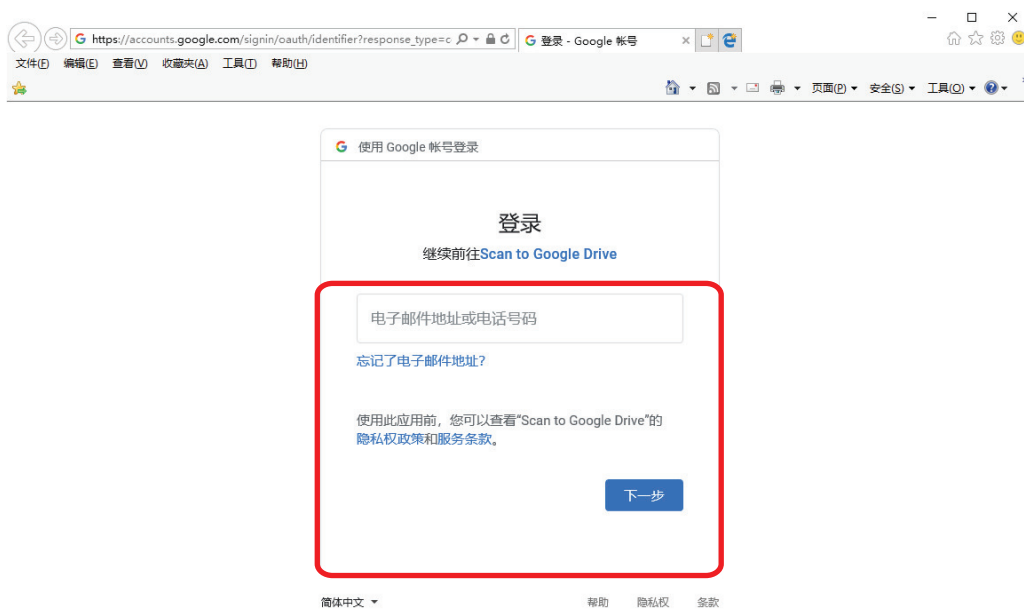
https://accounts.google.com/signin/oauth/identifier?response_type=c

登录 - Google 帐号

文件(F) 编辑(E) 查看(V) 收藏夹(A) 工具(T) 帮助(H)

页面(P) 安全(S) 工具(O)

使用 Google 帐号登录

登录

继续前往Scan to Google Drive

电子邮件地址或电话号码

忘记了电子邮件地址?

使用此应用前，您可以查看“Scan to Google Drive”的隐私权政策和服务条款。

下一步

简体中文

帮助 隐私权 条款